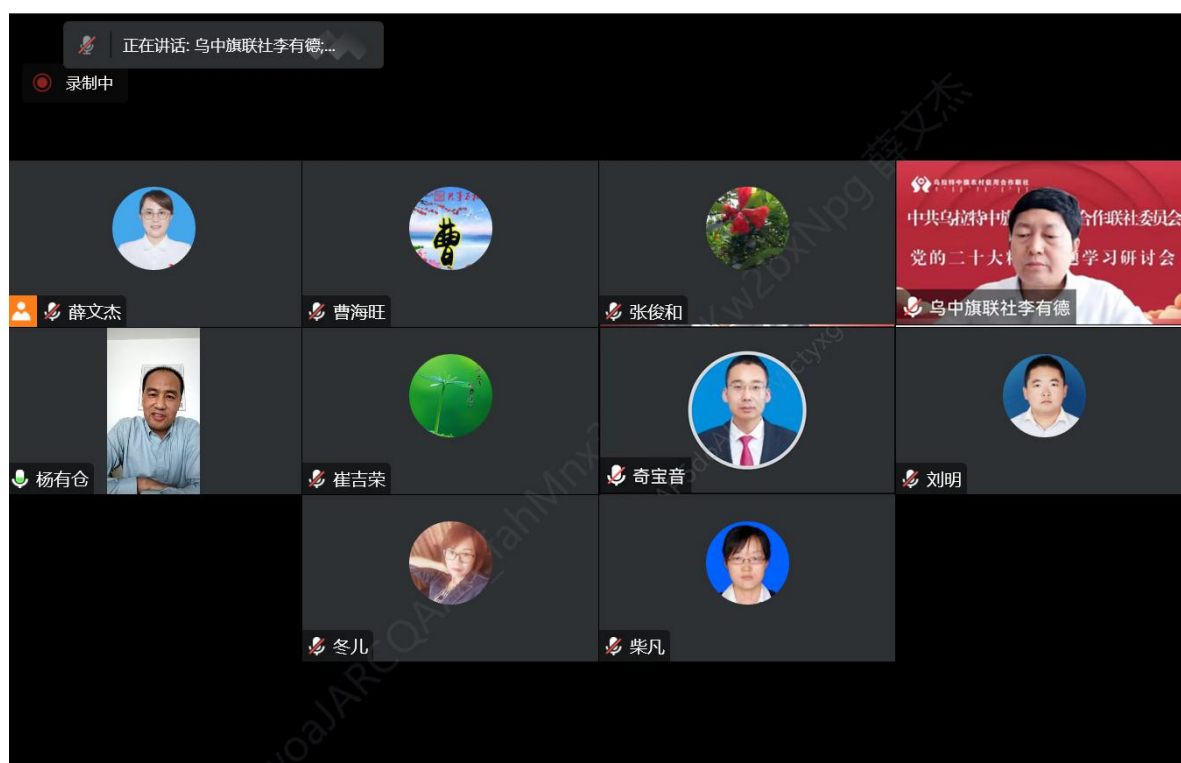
正在讲话: 乌中旗联社李有德;...

录制中

薛文杰

曹

曹海旺

张俊和

乌拉特中旗农村信用合作联社

中共乌拉特中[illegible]合作联社委员会

党的二十大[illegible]学习研讨会

乌中旗联社李有德

杨有仓

崔吉荣

奇宝音

刘明

冬儿

柴凡

w2bXNpg 薛文杰